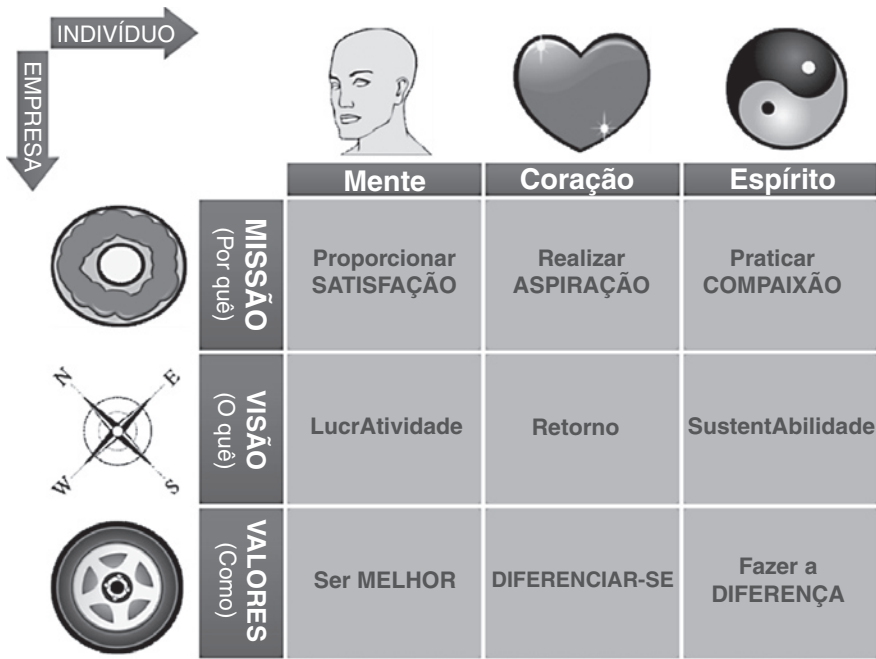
INDIVÍDUO

EMPRESA

| | Mente | Coração | Espírito |
|---|---|---|---|
| MISSÃO (Por quê) | Proporcionar SATISFAÇÃO | Realizar ASPIRAÇÃO | Praticar COMPAIXÃO |
| VISÃO (O quê) | LucrAtividade | Retorno | SustentAbilidade |
| VALORES (Como) | Ser MELHOR | DIFERENCIAR-SE | Fazer a DIFERENÇA |

N E W S